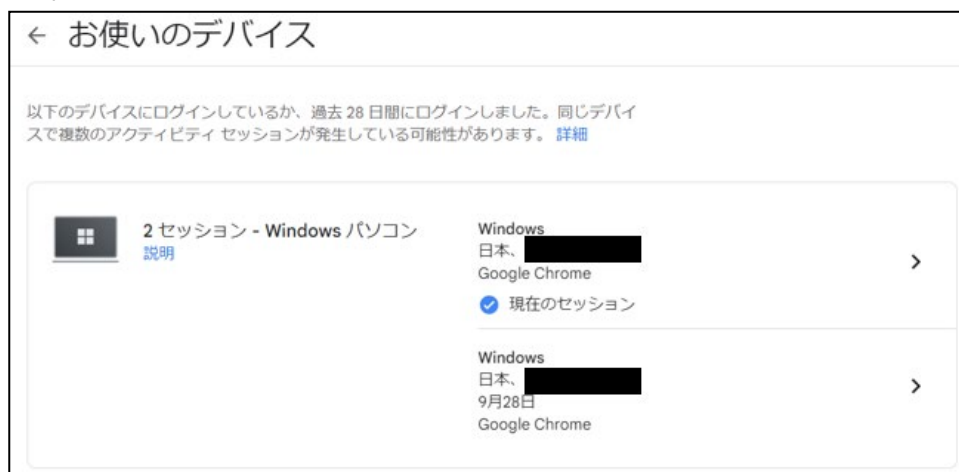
← お使いのデバイス

以下のデバイスにログインしているか、過去 28 日間にログインしました。同じデバイスで複数のアクティビティ セッションが発生している可能性があります。 詳細

2 セッション - Windows パソコン
説明

Windows
日本、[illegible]
Google Chrome
現在のセッション

Windows
日本、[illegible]
9月28日
Google Chrome